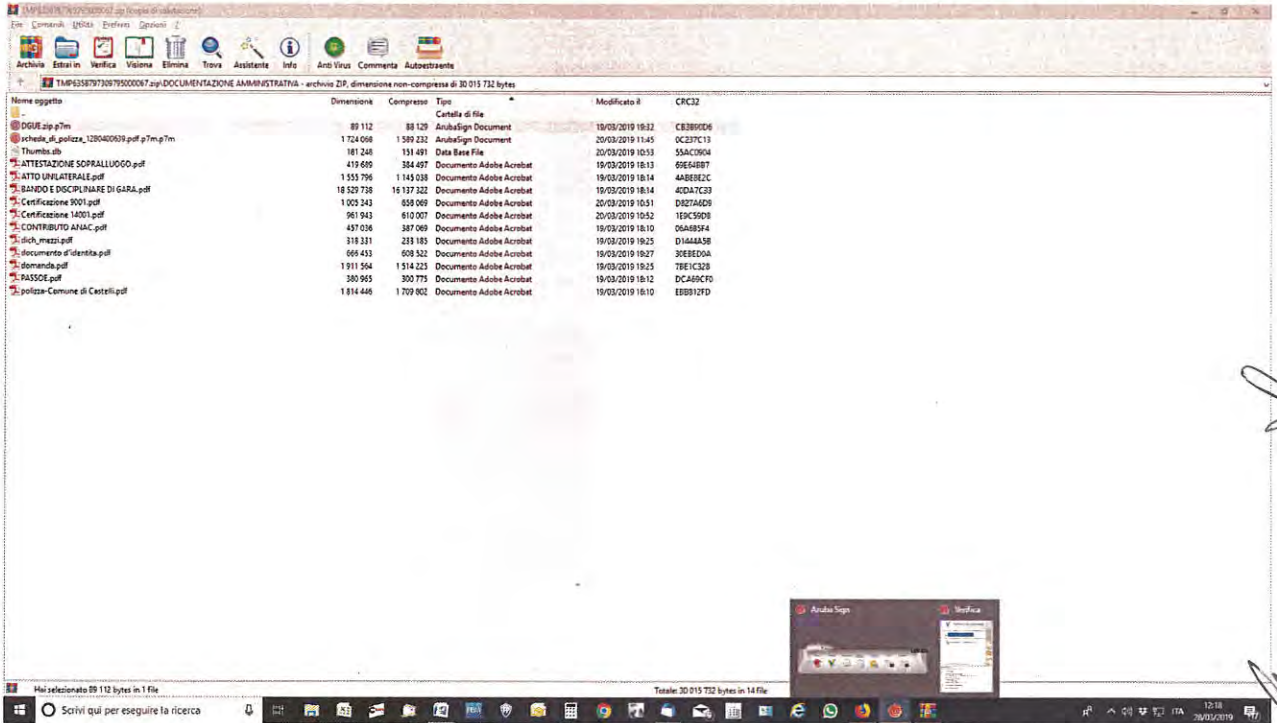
TMP6358797309795000067.zip (copia di valutazione)
File Comandi Utilità Preferiti Opzioni ?
Archivia Estrai in Verifica Visiona Elimina Trova Assistente Info Anti Virus Commenta Autoestraente
TMP6358797309795000067.zip\DOCUMENTAZIONE AMMINISTRATIVA - archivio ZIP, dimensione non-compressa di 30 015 732 bytes

| Nome oggetto | Dimensione | Compresso | Tipo | Modificato il | CRC32 |
|---|---|---|---|---|---|
| .. | | | Cartella di file | | |
| DGUE.zip.p7m | 89 112 | 88 129 | ArubaSign Document | 19/03/2019 19:32 | CB3B90D6 |
| scheda_di_polizza_1280400609.pdf.p7m.p7m | 1 724 066 | 1 589 232 | ArubaSign Document | 20/03/2019 11:45 | 0C237C13 |
| Thumbs.db | 181 248 | 151 491 | Data Base File | 20/03/2019 10:53 | 55AC0904 |
| ATTESTAZIONE SOPRALLUOGO.pdf | 419 689 | 384 497 | Documento Adobe Acrobat | 19/03/2019 18:13 | 69E64BB7 |
| ATTO UNILATERALE.pdf | 1 555 796 | 1 145 038 | Documento Adobe Acrobat | 19/03/2019 18:14 | 4ABE8E2C |
| BANDO E DISCIPLINARE DI GARA.pdf | 18 529 738 | 16 137 322 | Documento Adobe Acrobat | 19/03/2019 18:14 | 40DA7C33 |
| Certificazione 9001.pdf | 1 005 243 | 658 069 | Documento Adobe Acrobat | 20/03/2019 10:51 | D827A6D9 |
| Certificazione 14001.pdf | 961 943 | 610 007 | Documento Adobe Acrobat | 20/03/2019 10:52 | 1E0C59D8 |
| CONTRIBUTO ANAC.pdf | 457 036 | 387 069 | Documento Adobe Acrobat | 19/03/2019 18:10 | 06A685F4 |
| dich_mezzi.pdf | 318 331 | 233 185 | Documento Adobe Acrobat | 19/03/2019 19:25 | D1444A5B |
| documento d'identita.pdf | 666 453 | 608 522 | Documento Adobe Acrobat | 19/03/2019 19:27 | 30EBED0A |
| domanda.pdf | 1 911 564 | 1 514 225 | Documento Adobe Acrobat | 19/03/2019 19:25 | 7BE1C328 |
| PASSOE.pdf | 380 965 | 300 775 | Documento Adobe Acrobat | 19/03/2019 18:12 | DCA69CF0 |
| polizza-Comune di Castelli.pdf | 1 814 446 | 1 709 802 | Documento Adobe Acrobat | 19/03/2019 18:10 | EBB812FD |

Hai selezionato 89 112 bytes in 1 file
Totale: 30 015 732 bytes in 14 file
Aruba Sign
Verifica
Scrivi qui per eseguire la ricerca
ITA 12:18 28/03/2019